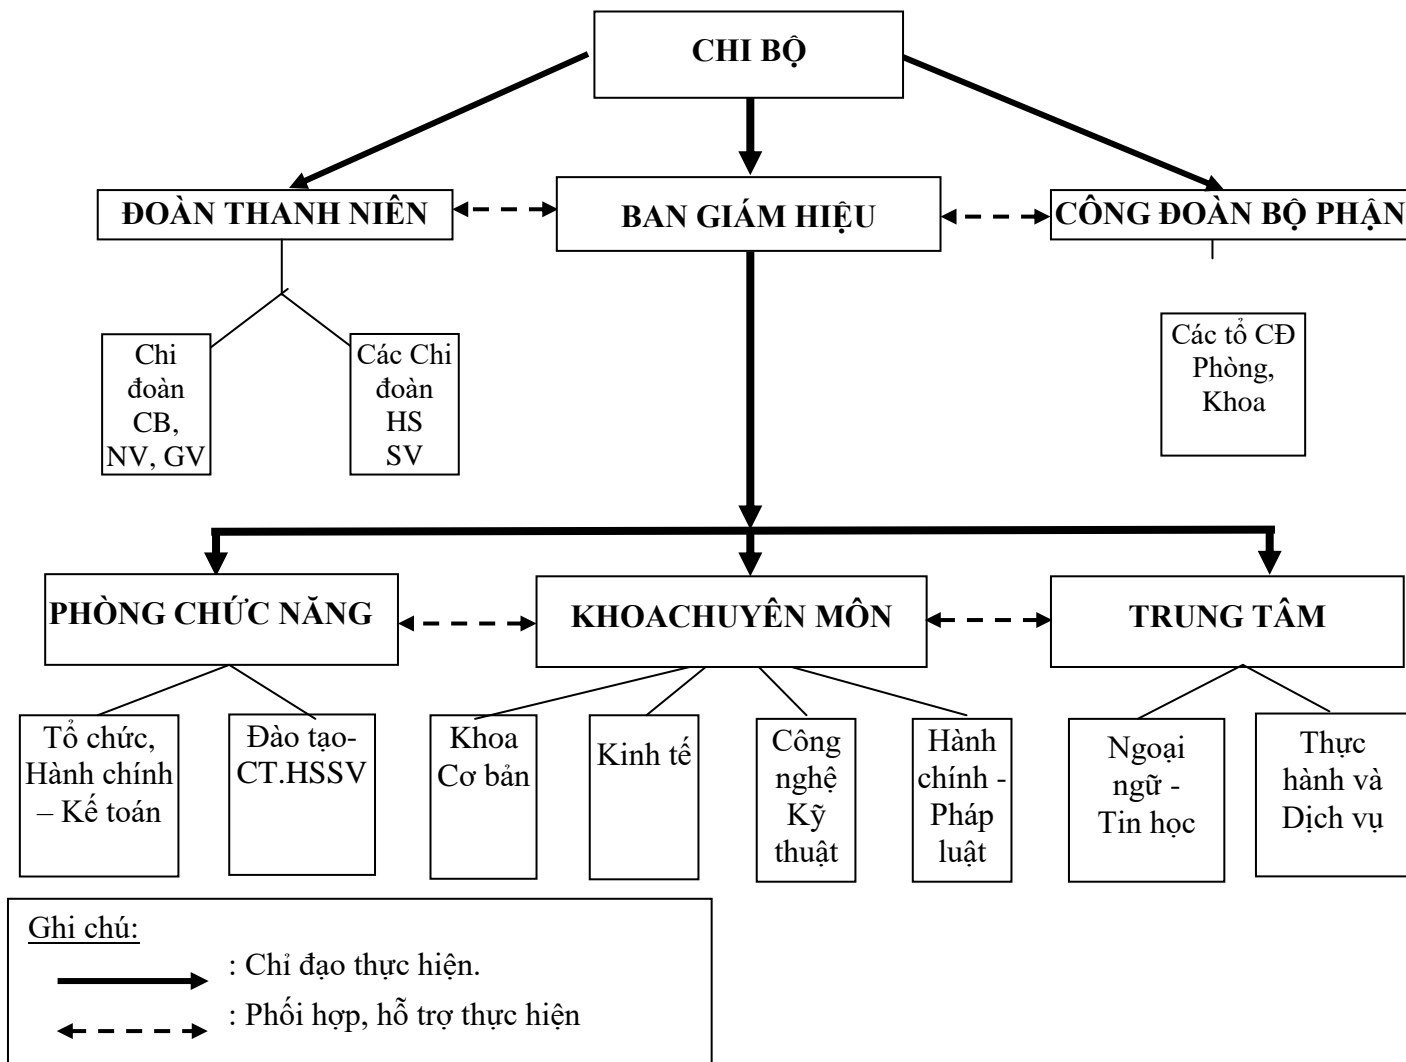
CHI BỘ

ĐOÀN THANH NIÊN

BAN GIÁM HIỆU

CÔNG ĐOÀN BỘ PHẬN

Chi đoàn CB, NV, GV

Các Chi đoàn HS SV

Các tổ CĐ Phòng, Khoa

PHÒNG CHỨC NĂNG

KHOACHUYÊN MÔN

TRUNG TÂM

Tổ chức, Hành chính – Kế toán

Đào tạo-CT.HSSV

Khoa Cơ bản

Kinh tế

Công nghệ Kỹ thuật

Hành chính - Pháp luật

Ngoại ngữ - Tin học

Thực hành và Dịch vụ

Ghi chú:
: Chỉ đạo thực hiện.
: Phối hợp, hỗ trợ thực hiện